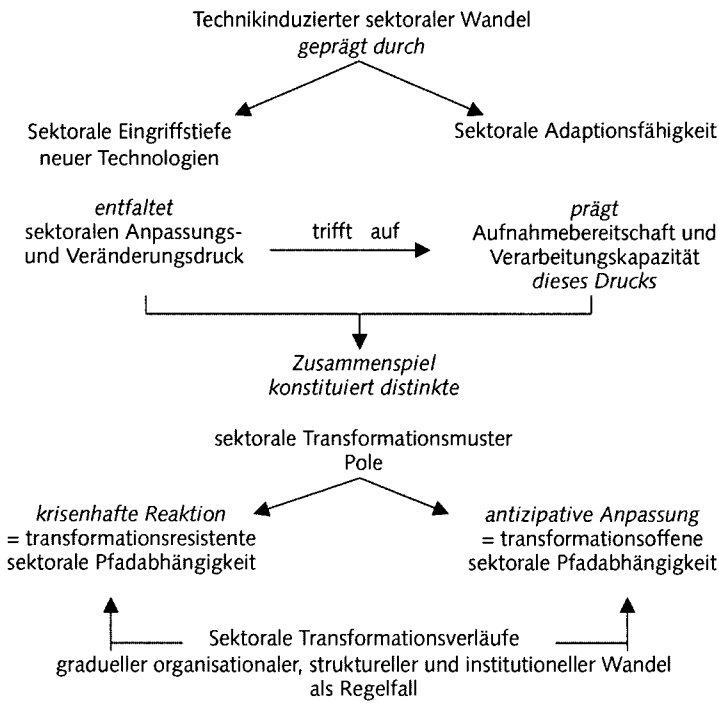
Technikinduzierter sektoraler Wandel
geprägt durch

Sektorale Eingriffstiefe neuer Technologien

Sektorale Adaptionsfähigkeit

entfaltet
sektoralen Anpassungs- und Veränderungsdruck

trifft auf

prägt
Aufnahmebereitschaft und Verarbeitungskapazität dieses Drucks

Zusammenspiel
konstituiert distinkte

sektorale Transformationsmuster
Pole

krisenhafte Reaktion
= transformationsresistente sektorale Pfadabhängigkeit

antizipative Anpassung
= transformationsoffene sektorale Pfadabhängigkeit

Sektorale Transformationsverläufe
gradueller organisationaler, struktureller und institutioneller Wandel als Regelfall